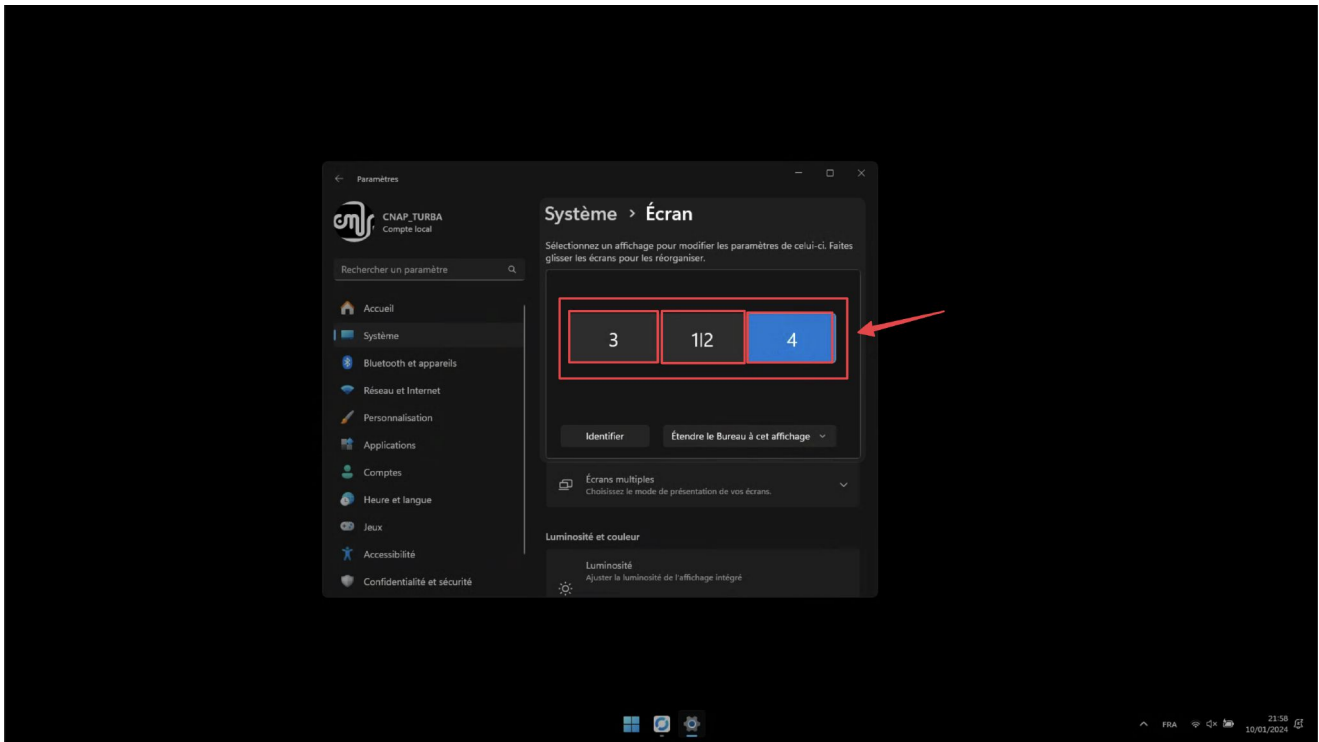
Paramètres

CNAP_TURBA
Compte local

Rechercher un paramètre

Accueil
Système
Bluetooth et appareils
Réseau et Internet
Personnalisation
Applications
Comptes
Heure et langue
Jeux
Accessibilité
Confidentialité et sécurité

Système > Écran

Sélectionnez un affichage pour modifier les paramètres de celui-ci. Faites glisser les écrans pour les réorganiser.

3
1|2
4

Identifier
Étendre le Bureau à cet affichage

Écrans multiples
Choisissez le mode de présentation de vos écrans.

Luminosité et couleur

Luminosité
Ajuster la luminosité de l'affichage intégré

FRA
21:58
10/01/2024